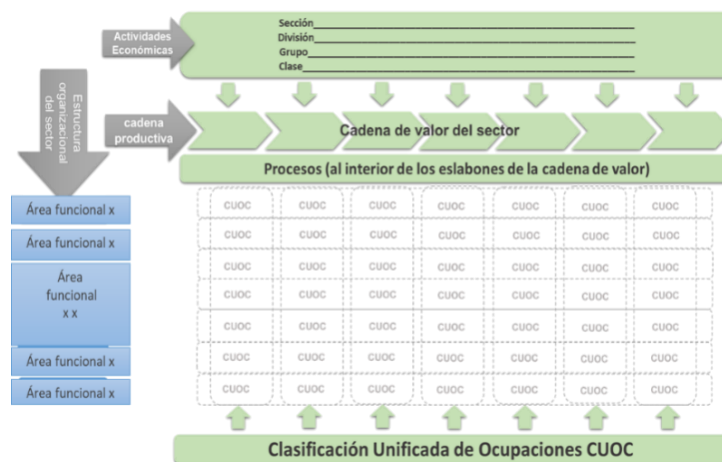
Actividades Económicas

Sección
División
Grupo
Clase

Estructura organizacional del sector

cadena productiva

Cadena de valor del sector

Procesos (al interior de los eslabones de la cadena de valor)

Área funcional x
Área funcional x
Área funcional x x
Área funcional x
Área funcional x

| CUOC | CUOC | CUOC | CUOC | CUOC | CUOC | CUOC |
|---|---|---|---|---|---|---|
| CUOC | CUOC | CUOC | CUOC | CUOC | CUOC | CUOC |
| CUOC | CUOC | CUOC | CUOC | CUOC | CUOC | CUOC |
| CUOC | CUOC | CUOC | CUOC | CUOC | CUOC | CUOC |
| CUOC | CUOC | CUOC | CUOC | CUOC | CUOC | CUOC |
| CUOC | CUOC | CUOC | CUOC | CUOC | CUOC | CUOC |
| CUOC | CUOC | CUOC | CUOC | CUOC | CUOC | CUOC |

Clasificación Unificada de Ocupaciones CUOC